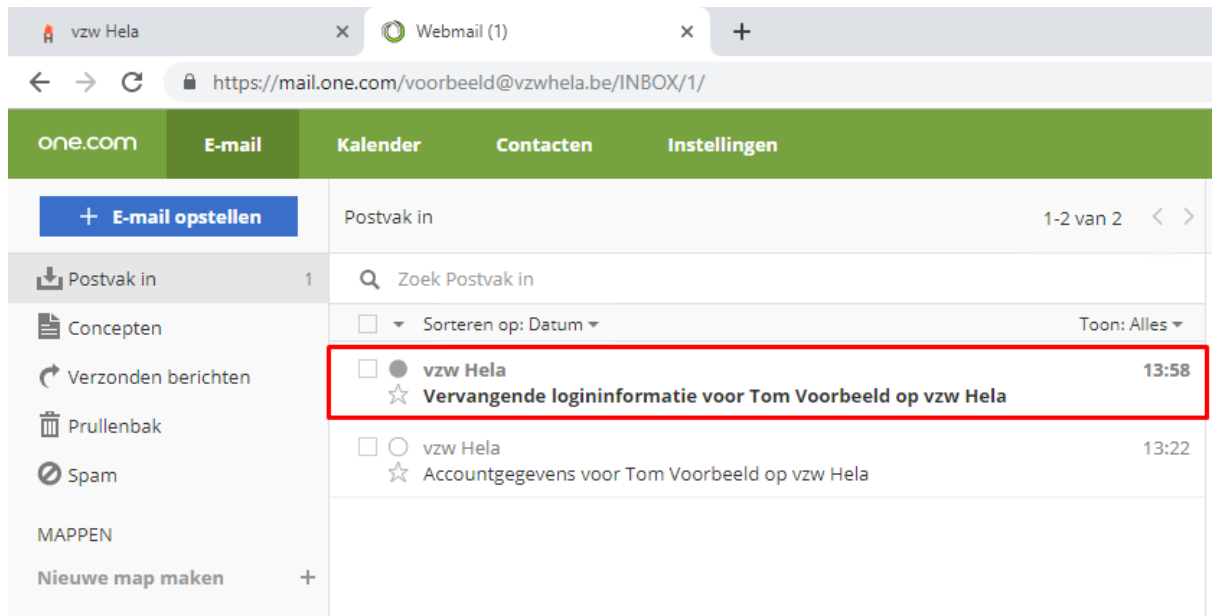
vzw Hela ×
Webmail (1) ×
+

https://mail.one.com/voorbeeld@vzwhela.be/INBOX/1/

one.com
E-mail
Kalender
Contacten
Instellingen

+ E-mail opstellen

Postvak in 1
Concepten
Verzonden berichten
Prullenbak
Spam

MAPPEN
Nieuwe map maken +

Postvak in
1-2 van 2

Zoek Postvak in

Sorteren op: Datum
Toon: Alles

vzw Hela 13:58
Vervangende logininformatie voor Tom Voorbeeld op vzw Hela

vzw Hela 13:22
Accountgegevens voor Tom Voorbeeld op vzw Hela